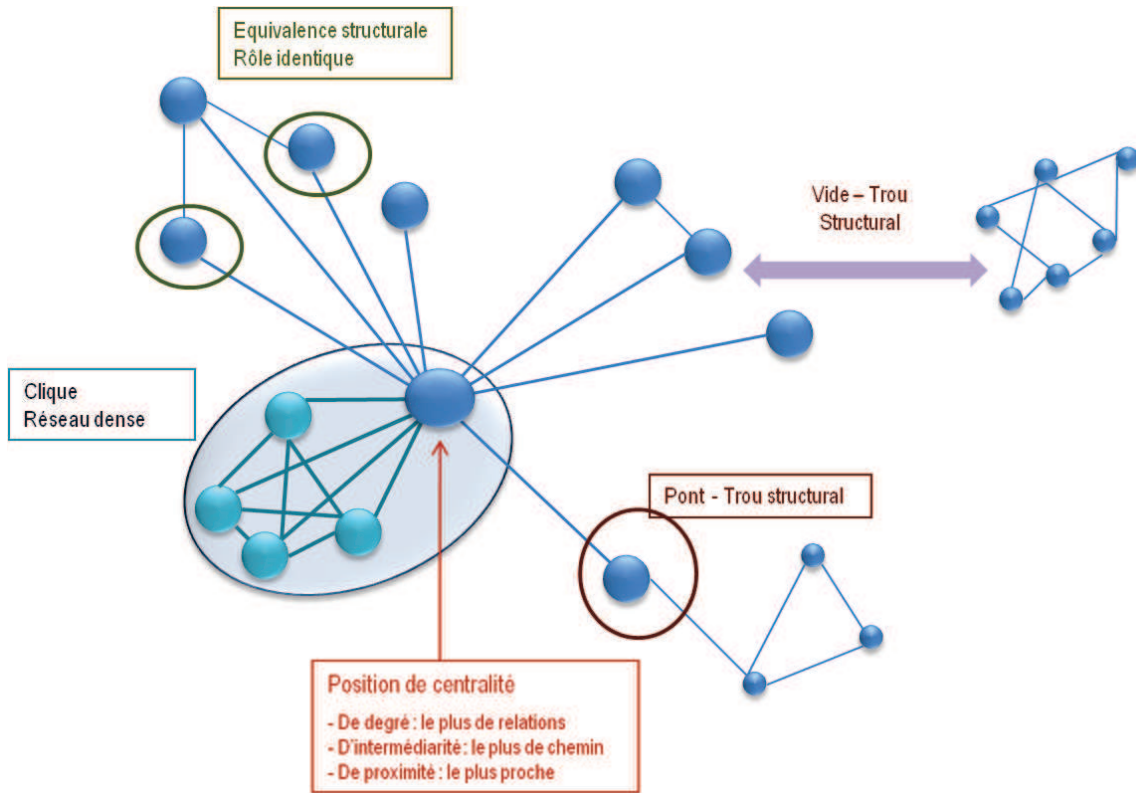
Equivalence structurale
Rôle identique

Vide – Trou
Structural

Clique
Réseau dense

Pont - Trou structural

Position de centralité
- De degré : le plus de relations
- D'intermédiarité : le plus de chemin
- De proximité : le plus proche